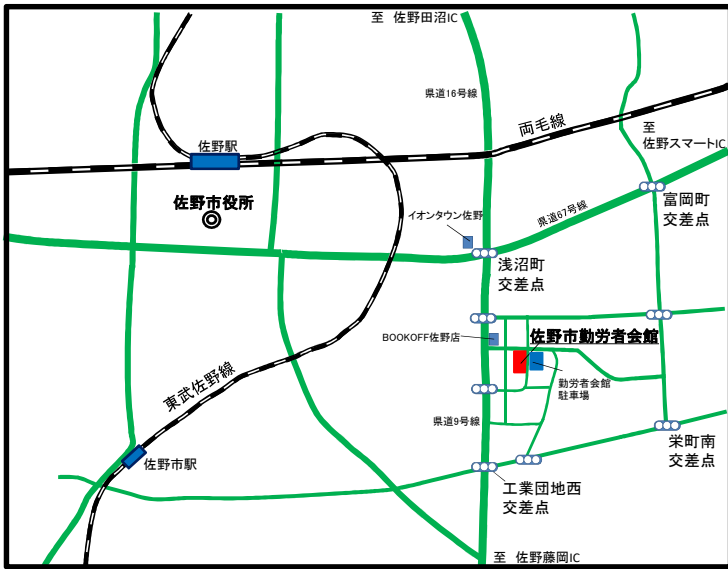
至 佐野田沼IC

県道16号線

両毛線

至
佐野スマートIC

佐野駅

佐野市役所

富岡町
交差点

イオンタウン佐野

県道67号線

浅沼町
交差点

BOOKOFF佐野店

佐野市勤労者会館

勤労者会館
駐車場

東武佐野線

県道9号線

栄町南
交差点

佐野市駅

工業団地西
交差点

至 佐野藤岡IC